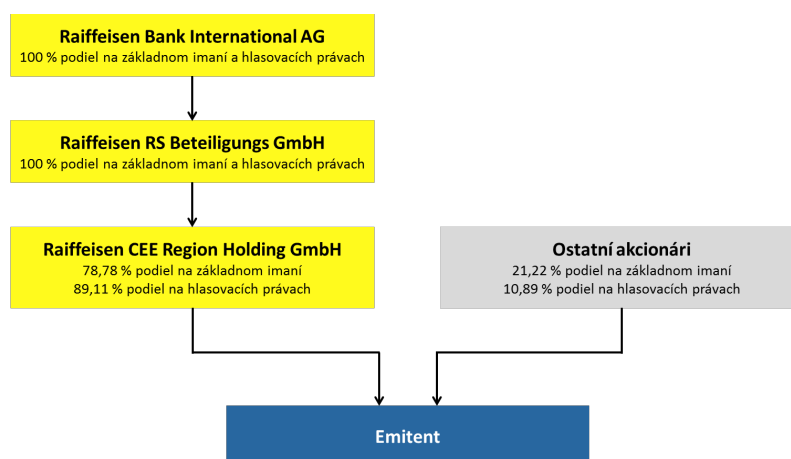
Raiffeisen Bank International AG
100 % podiel na základnom imaní a hlasovacích právach

Raiffeisen RS Beteiligungs GmbH
100 % podiel na základnom imaní a hlasovacích právach

Raiffeisen CEE Region Holding GmbH
78,78 % podiel na základnom imaní
89,11 % podiel na hlasovacích právach

Ostatní akcionári
21,22 % podiel na základnom imaní
10,89 % podiel na hlasovacích právach

Emitent